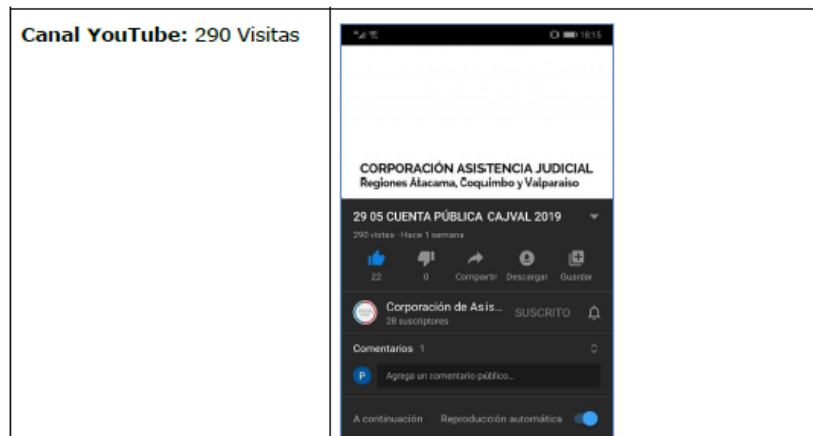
| Canal YouTube: 290 Visitas | 18:15<br>CORPORACIÓN ASISTENCIA JUDICIAL<br>Regiones Atacama, Coquimbo y Valparaíso<br>29 05 CUENTA PÚBLICA CAJVAL 2019<br>290 vistas · Hace 1 semana<br>22 · 0 · Compartir · Descargar · Guardar<br>Corporación de Asis...<br>28 suscriptores<br>SUSCRITO<br>Comentarios 1<br>P · Agrega un comentario público...<br>A continuación · Reproducción automática |
|---|---|